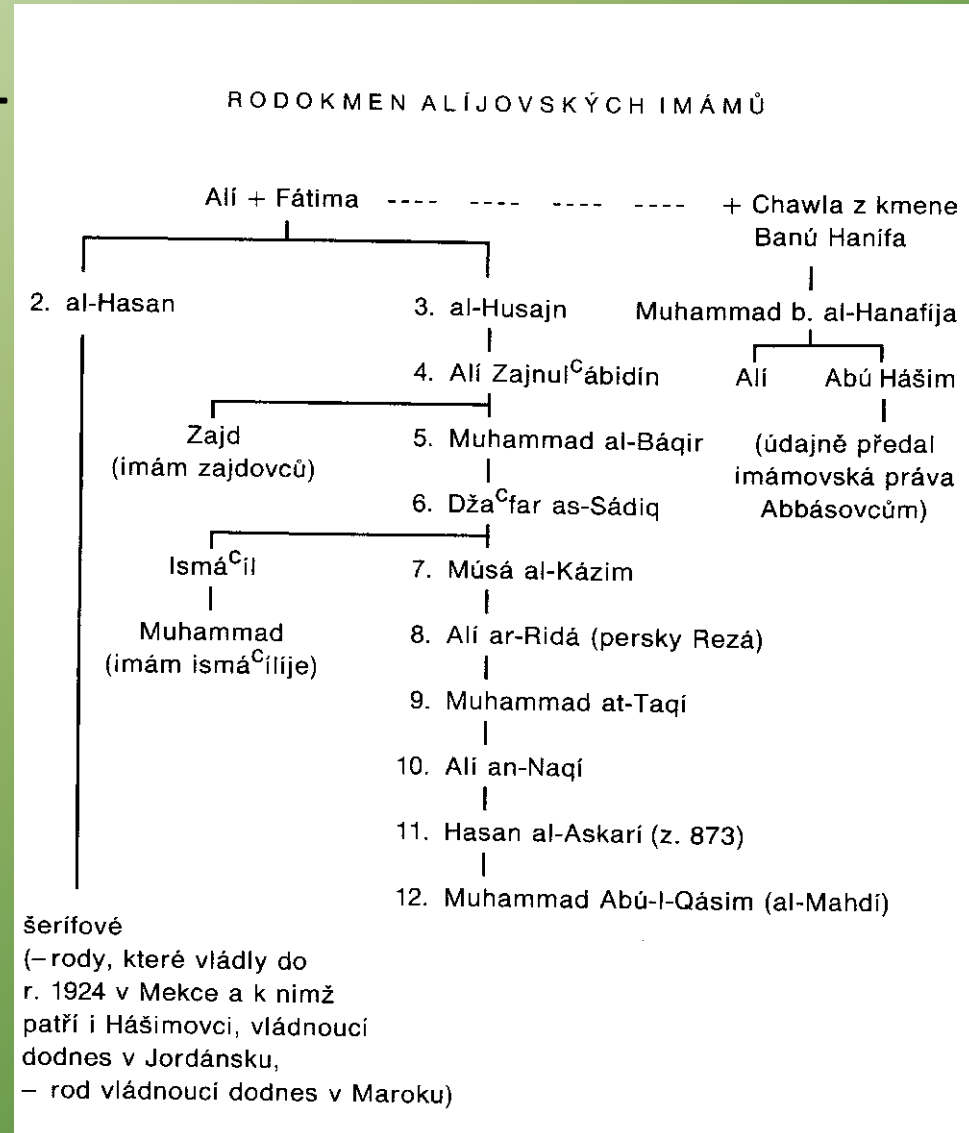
RODOKMEN ALÍJOVSKÝCH IMÁMŮ

Alí + Fátima ---- ---- ---- ---- + Chawla z kmene Banú Hanífa

2. al-Hasan

3. al-Husajn

Muhammad b. al-Hanafíja

4. Alí Zajnul$^{c}$ábidín

Alí

Abú Hášim

Zajd (imám zajdovců)

5. Muhammad al-Báqir

(údajně předal imámovská práva Abbásovcům)

6. Dža$^{c}$far as-Sádiq

Ismá$^{c}$íl

7. Músá al-Kázim

Muhammad (imám ismá$^{c}$ílíje)

8. Alí ar-Ridá (persky Rezá)

9. Muhammad at-Taqí

10. Alí an-Naqí

11. Hasan al-Askarí (z. 873)

12. Muhammad Abú-l-Qásim (al-Mahdí)

šerífové
(– rody, které vládly do r. 1924 v Mekce a k nimž patří i Hášimovci, vládnoucí dodnes v Jordánsku,
– rod vládnoucí dodnes v Maroku)